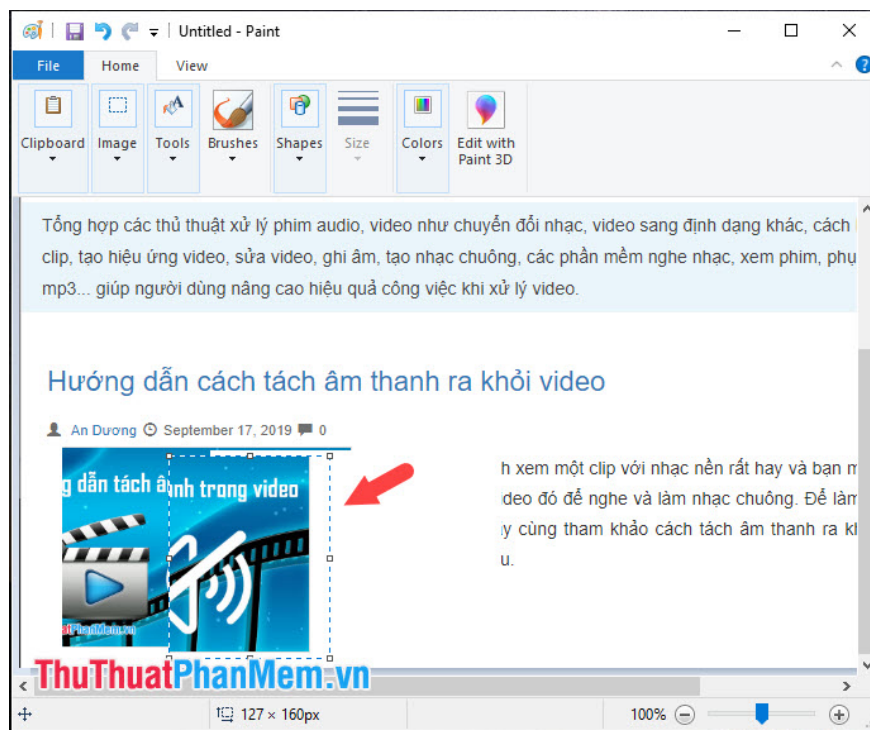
Untitled - Paint

File Home View

Clipboard Image Tools Brushes Shapes Size Colors Edit with Paint 3D

Tổng hợp các thủ thuật xử lý phim audio, video như chuyển đổi nhạc, video sang định dạng khác, cách clip, tạo hiệu ứng video, sửa video, ghi âm, tạo nhạc chuông, các phần mềm nghe nhạc, xem phim, phụ mp3... giúp người dùng nâng cao hiệu quả công việc khi xử lý video.

Hướng dẫn cách tách âm thanh ra khỏi video

An Dương September 17, 2019 0

g dẫn tách â nh trong video

h xem một clip với nhạc nền rất hay và bạn m ideo đó để nghe và làm nhạc chuông. Để làm y cùng tham khảo cách tách âm thanh ra kh u.

ThuThuatPhanMem.vn

127 × 160px

100%